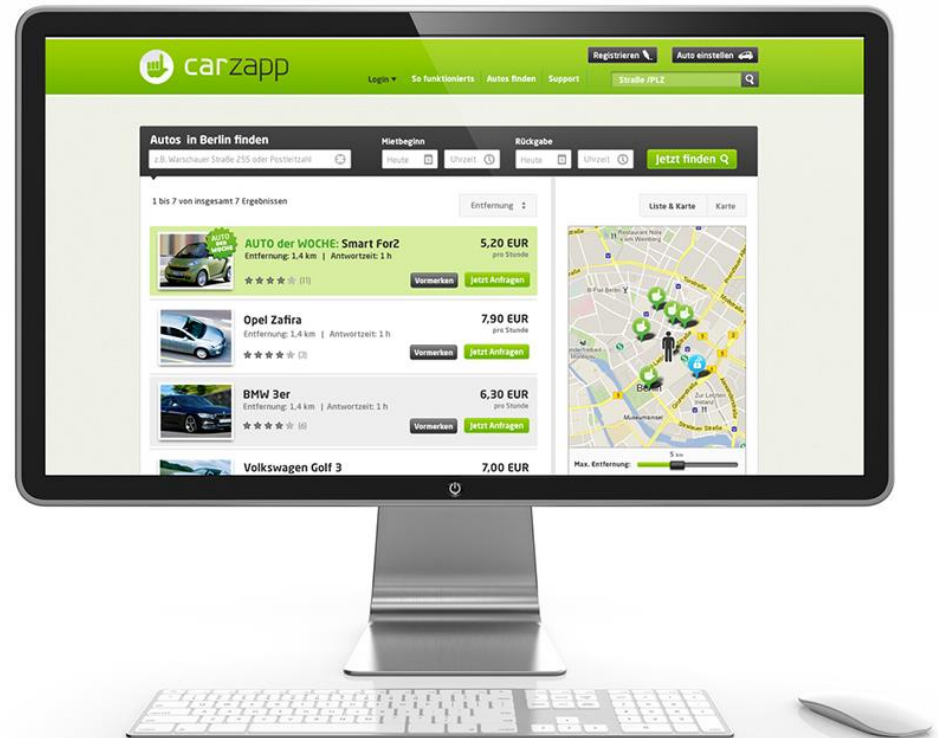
carzapp

Registrieren Auto einstellen

Login ▾ So funktionierts Autos finden Support Straße /PLZ

Autos in Berlin finden
z.B. Warschauer Straße 255 oder Postleitzahl

Mietbeginn
Heute Uhrzeit

Rückgabe
Heute Uhrzeit

Jetzt finden

1 bis 7 von insgesamt 7 Ergebnissen

Entfernung

Liste & Karte Karte

AUTO DER WOCHE

AUTO der WOCHE: Smart For2
Entfernung: 1,4 km | Antwortzeit: 1 h
(11)
5,20 EUR
pro Stunde
Vormerken Jetzt Anfragen

Opel Zafira
Entfernung: 1,4 km | Antwortzeit: 1 h
(3)
7,90 EUR
pro Stunde
Vormerken Jetzt Anfragen

BMW 3er
Entfernung: 1,4 km | Antwortzeit: 1 h
(6)
6,30 EUR
pro Stunde
Vormerken Jetzt Anfragen

Volkswagen Golf 3
7,00 EUR

Berlin

Max. Entfernung: 5 km